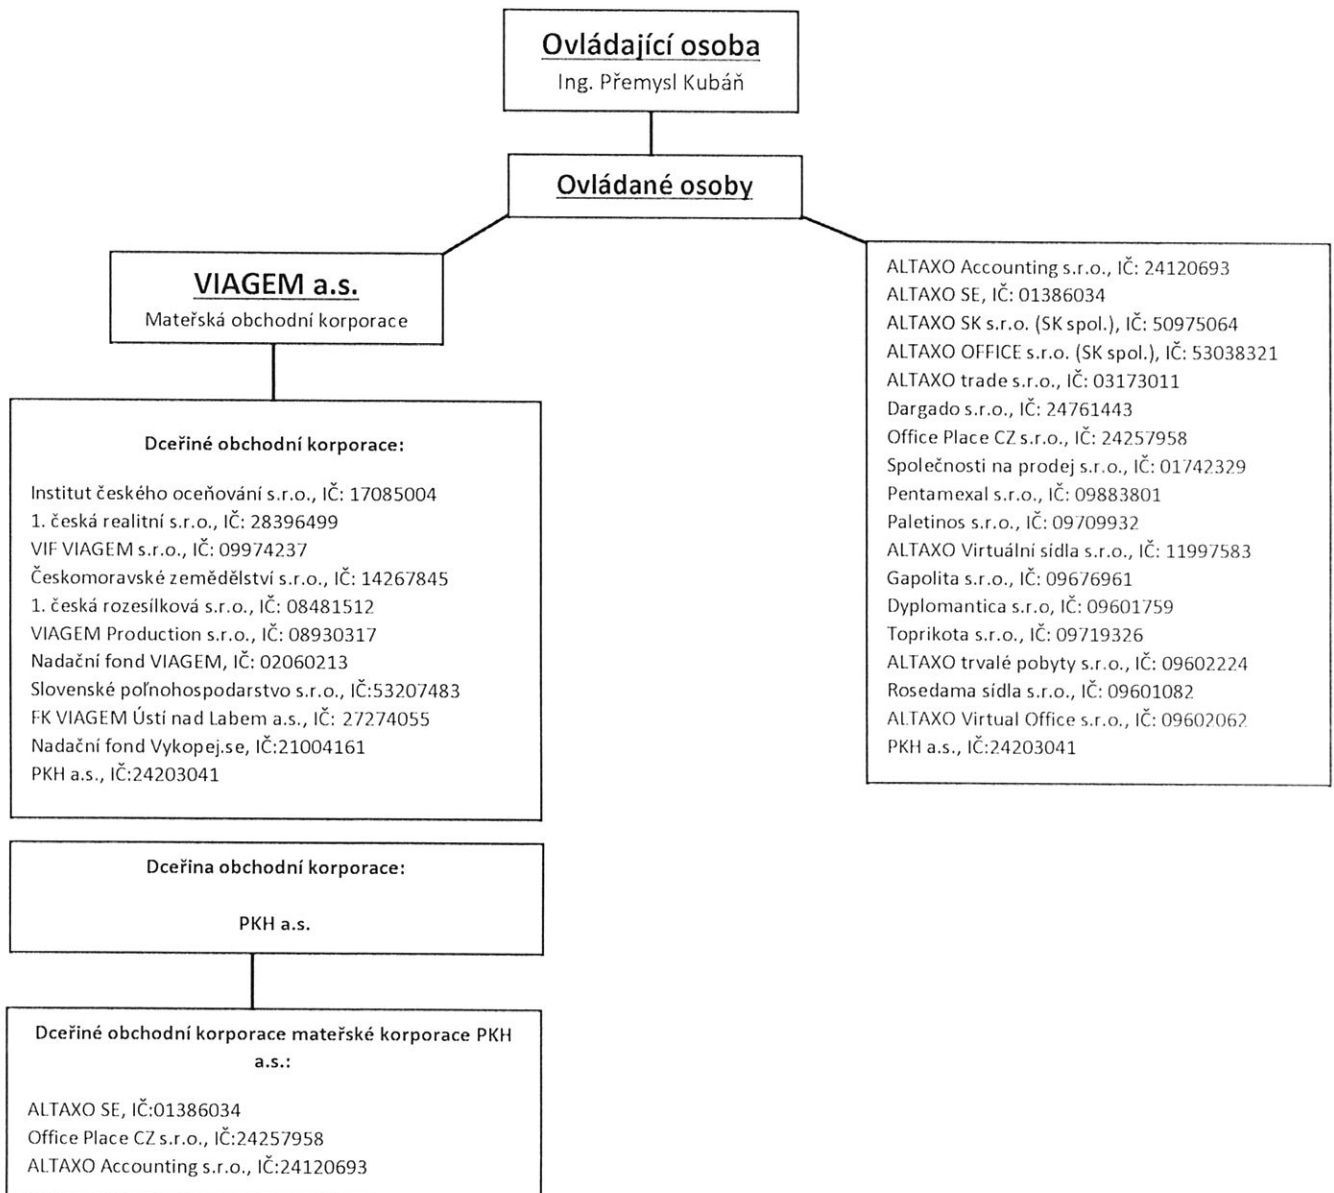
Ovládající osoba

Ing. Přemysl Kubáň

Ovládané osoby

VIAGEM a.s.

Mateřská obchodní korporace

Dceřiné obchodní korporace:

Institut českého oceňování s.r.o., IČ: 17085004
1. česká realitní s.r.o., IČ: 28396499
VIF VIAGEM s.r.o., IČ: 09974237
Českomoravské zemědělství s.r.o., IČ: 14267845
1. česká rozesílková s.r.o., IČ: 08481512
VIAGEM Production s.r.o., IČ: 08930317
Nadační fond VIAGEM, IČ: 02060213
Slovenské poľnohospodarstvo s.r.o., IČ:53207483
FK VIAGEM Ústí nad Labem a.s., IČ: 27274055
Nadační fond Vykopej.se, IČ:21004161
PKH a.s., IČ:24203041

ALTAXO Accounting s.r.o., IČ: 24120693
ALTAXO SE, IČ: 01386034
ALTAXO SK s.r.o. (SK spol.), IČ: 50975064
ALTAXO OFFICE s.r.o. (SK spol.), IČ: 53038321
ALTAXO trade s.r.o., IČ: 03173011
Dargado s.r.o., IČ: 24761443
Office Place CZ s.r.o., IČ: 24257958
Společnosti na prodej s.r.o., IČ: 01742329
Pentamexal s.r.o., IČ: 09883801
Paletinos s.r.o., IČ: 09709932
ALTAXO Virtuální sídla s.r.o., IČ: 11997583
Gapolita s.r.o., IČ: 09676961
Dyplomantica s.r.o, IČ: 09601759
Toprikota s.r.o., IČ: 09719326
ALTAXO trvalé pobyty s.r.o., IČ: 09602224
Rosedama sídla s.r.o., IČ: 09601082
ALTAXO Virtual Office s.r.o., IČ: 09602062
PKH a.s., IČ:24203041

Dceřina obchodní korporace:

PKH a.s.

Dceřiné obchodní korporace mateřské korporace PKH a.s.:

ALTAXO SE, IČ:01386034
Office Place CZ s.r.o., IČ:24257958
ALTAXO Accounting s.r.o., IČ:24120693